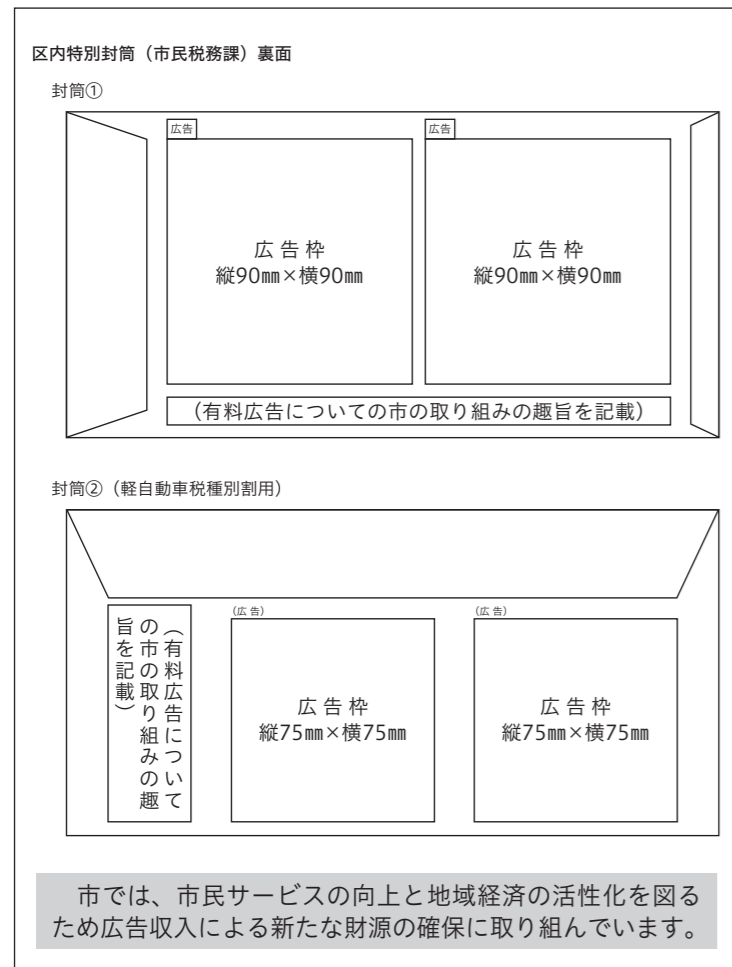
区内特別封筒（市民税務課）裏面

封筒①

広告

広 告 枠
縦90㎜×横90㎜

広告

広 告 枠
縦90㎜×横90㎜

（有料広告についての市の取り組みの趣旨を記載）

封筒②（軽自動車税種別割用）

（有料広告についての市の取り組みの趣旨を記載）

（広 告）

広 告 枠
縦75㎜×横75㎜

（広 告）

広 告 枠
縦75㎜×横75㎜

市では、市民サービスの向上と地域経済の活性化を図るため広告収入による新たな財源の確保に取り組んでいます。